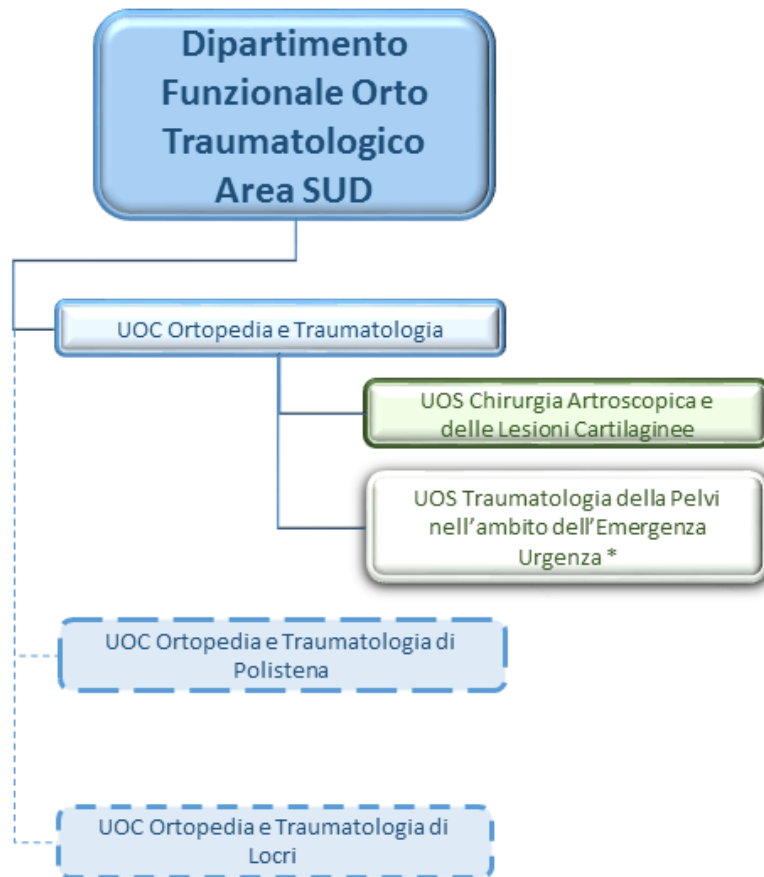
Dipartimento Funzionale Orto Traumatologico Area SUD

UOC Ortopedia e Traumatologia

UOS Chirurgia Artroscopica e delle Lesioni Cartilaginee

UOS Traumatologia della Pelvi nell'ambito dell'Emergenza Urgenza *

UOC Ortopedia e Traumatologia di Polistena

UOC Ortopedia e Traumatologia di Locri